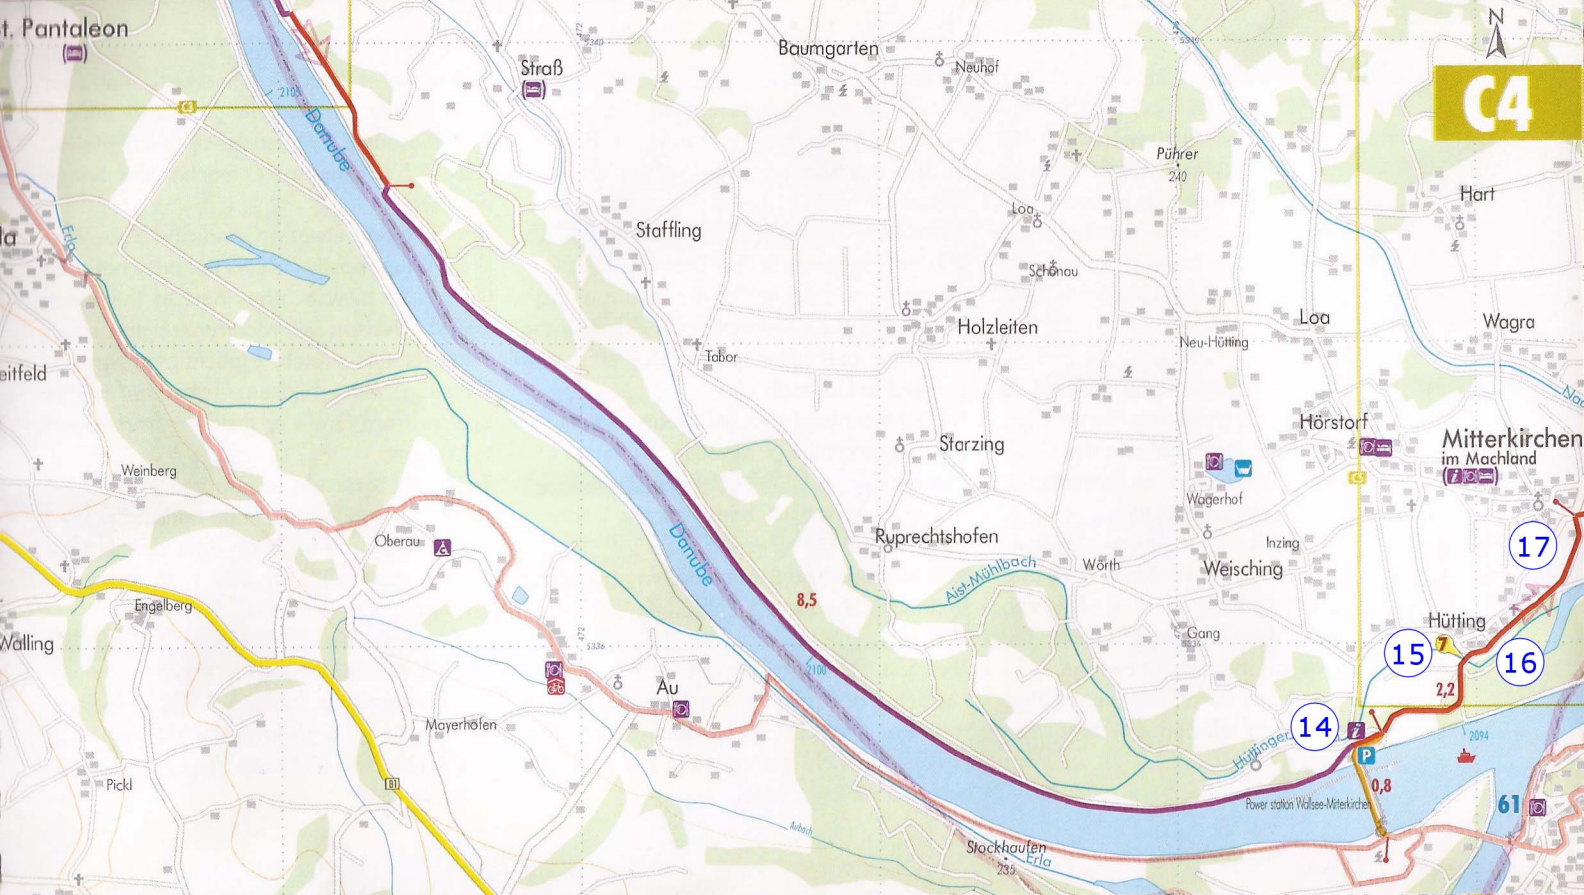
t. Pantaleon
Straß
Baumgarten
Neuhof
C4
2108
Danube
Pührer
240
Hart
Staffling
Loa
Schönau
la
Erla
Holzleiten
Loa
Wagra
Tabor
Neu-Hütting
eitfeld
Hörstorf
Mitterkirchen
im Machland
Starzing
Weinberg
Wagerhof
Oberau
Ruprechtshofen
Danube
Inzing
Aist-Mühlbach
Wörth
Weisching
17
8,5
Engelberg
Gang
Hütting
Walling
15
16
2100
Au
2,2
Mayerhofen
14
Hüttinger
2094
Pickl
0,8
Power station Wallsee-Mitterkirchen
61
Stockhaufen
Erla
235